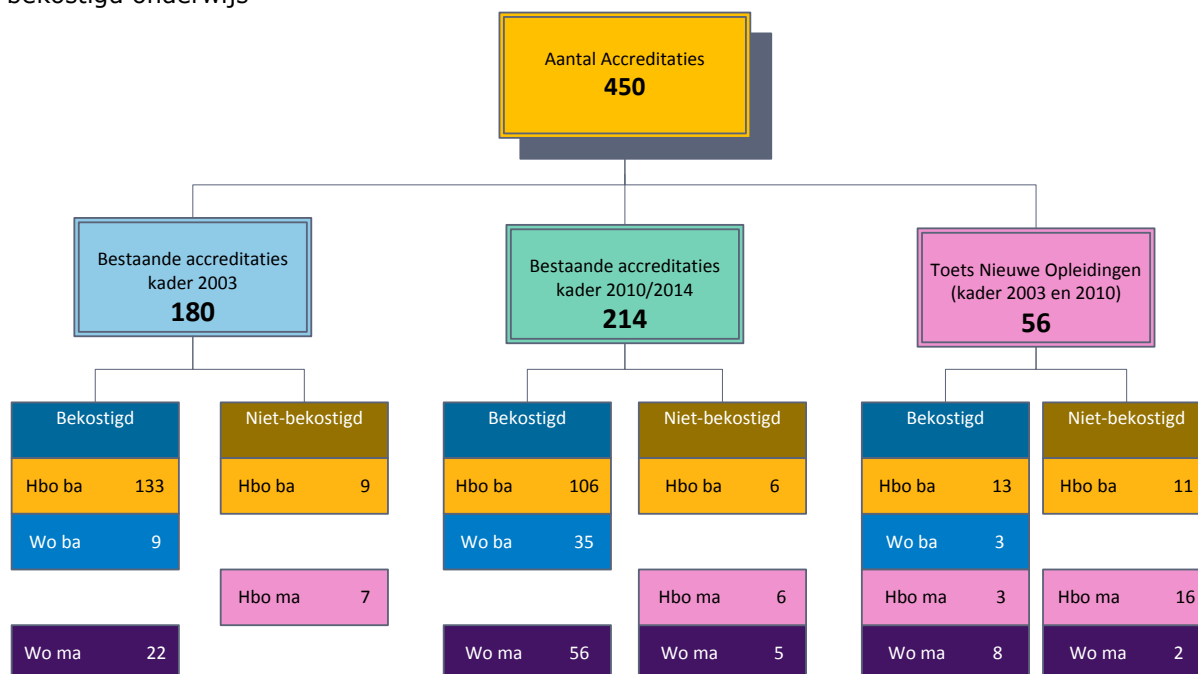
bekostigd onderwijs

Aantal Accreditaties
**450**

Bestaande accreditaties kader 2003
**180**

Bestaande accreditaties kader 2010/2014
**214**

Toets Nieuwe Opleidingen (kader 2003 en 2010)
**56**

Bekostigd
Hbo ba 133
Wo ba 9
Wo ma 22

Niet-bekostigd
Hbo ba 9
Hbo ma 7

Bekostigd
Hbo ba 106
Wo ba 35
Wo ma 56

Niet-bekostigd
Hbo ba 6
Hbo ma 6
Wo ma 5

Bekostigd
Hbo ba 13
Wo ba 3
Hbo ma 3
Wo ma 8

Niet-bekostigd
Hbo ba 11
Hbo ma 16
Wo ma 2